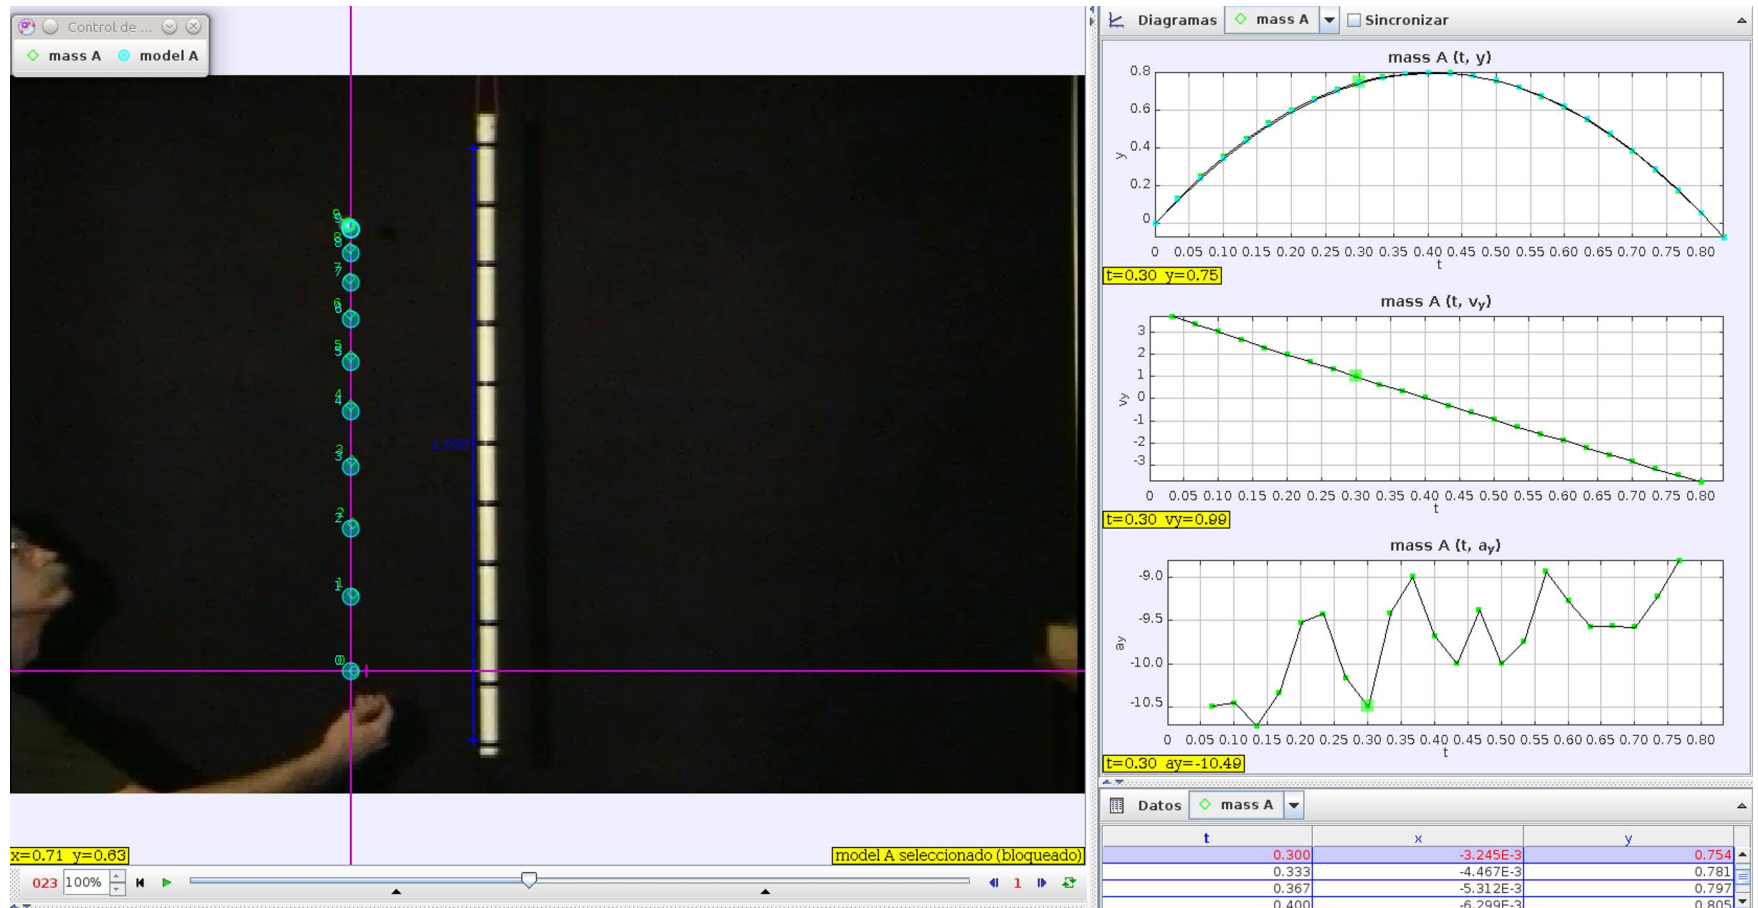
Control de ...
mass A model A

9
8
7
6
5
4
3
2
1
0

1,000

x=0.71 y=0.63
model A seleccionado (bloqueado)
023 100%
1

Diagramas mass A Sincronizar

mass A (t, y)
0.8
0.6
0.4
0.2
0
y
0 0.05 0.10 0.15 0.20 0.25 0.30 0.35 0.40 0.45 0.50 0.55 0.60 0.65 0.70 0.75 0.80
t
t=0.30 y=0.75

mass A (t, $v_y$)
3
2
1
0
-1
-2
-3
vy
0 0.05 0.10 0.15 0.20 0.25 0.30 0.35 0.40 0.45 0.50 0.55 0.60 0.65 0.70 0.75 0.80
t
t=0.30 vy=0.99

mass A (t, $a_y$)
-9.0
-9.5
-10.0
-10.5
ay
0 0.05 0.10 0.15 0.20 0.25 0.30 0.35 0.40 0.45 0.50 0.55 0.60 0.65 0.70 0.75 0.80
t
t=0.30 ay=-10.49

Datos mass A

| t | x | y |
|---|---|---|
| 0.300 | -3.245E-3 | 0.754 |
| 0.333 | -4.467E-3 | 0.781 |
| 0.367 | -5.312E-3 | 0.797 |
| 0.400 | -6.299E-3 | 0.805 |